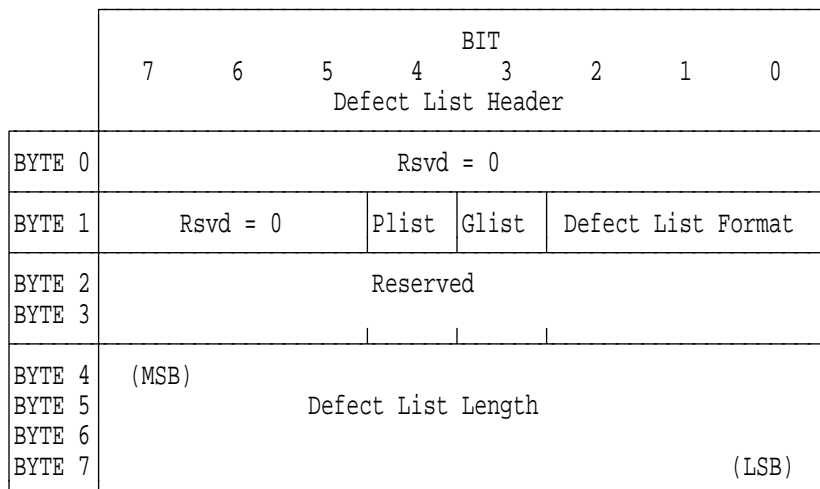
|  | BIT<br>7 6 5 4 3 2 1 0<br>Defect List Header | | | |
|---|---|---|---|---|
| BYTE 0 | Rsvd = 0 | | | |
| BYTE 1 | Rsvd = 0 | Plist | Glist | Defect List Format |
| BYTE 2<br>BYTE 3 | Reserved | | | |
| BYTE 4<br>BYTE 5<br>BYTE 6<br>BYTE 7 | (MSB)<br>Defect List Length<br>(LSB) | | | |